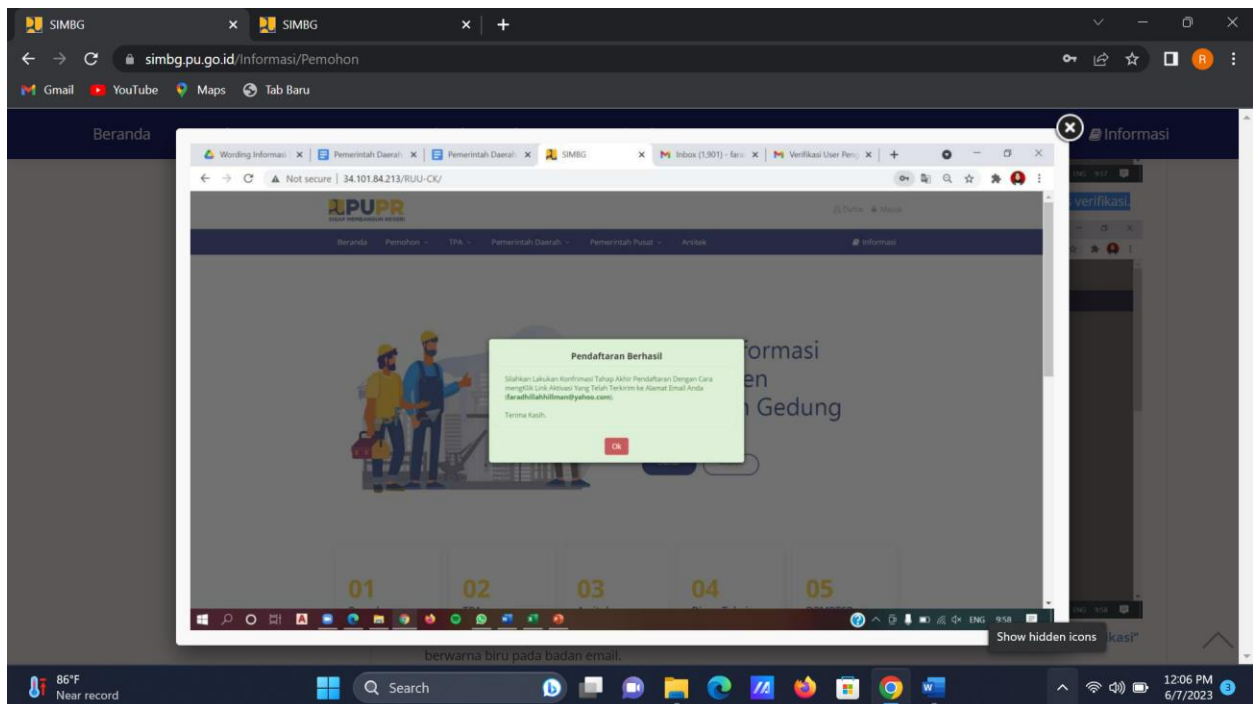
SIMBG
SIMBG
simbg.pu.go.id/Informasi/Pemohon
Gmail YouTube Maps Tab Baru
Beranda
Informasi
Wording Informasi
Pemerintah Daerah
Pemerintah Daerah
SIMBG
Inbox (1,901) - fara
Verifikasi User Peng
Not secure | 34.101.84.213/RUU-CK/
PUPR
Beranda Pemohon TPA Pemerintah Daerah Pemerintah Pusat Arsitek Informasi
Pendaftaran Berhasil
Silahkan Lakukan Konfirmasi Tahap Akhir Pendaftaran Dengan Cara mengKlik Link Aktivasi Yang Telah Terkirim ke Alamat Email Anda (faradhillahhillman@yahoo.com).
Terima Kasih.
Ok
formasi
en
Gedung
01
02
03
04
05
ENG 9:58
verifikasi.
Show hidden icons
kasi"
berwarna biru pada badan email.
86°F
Near record
Search
ENG
12:06 PM
6/7/2023